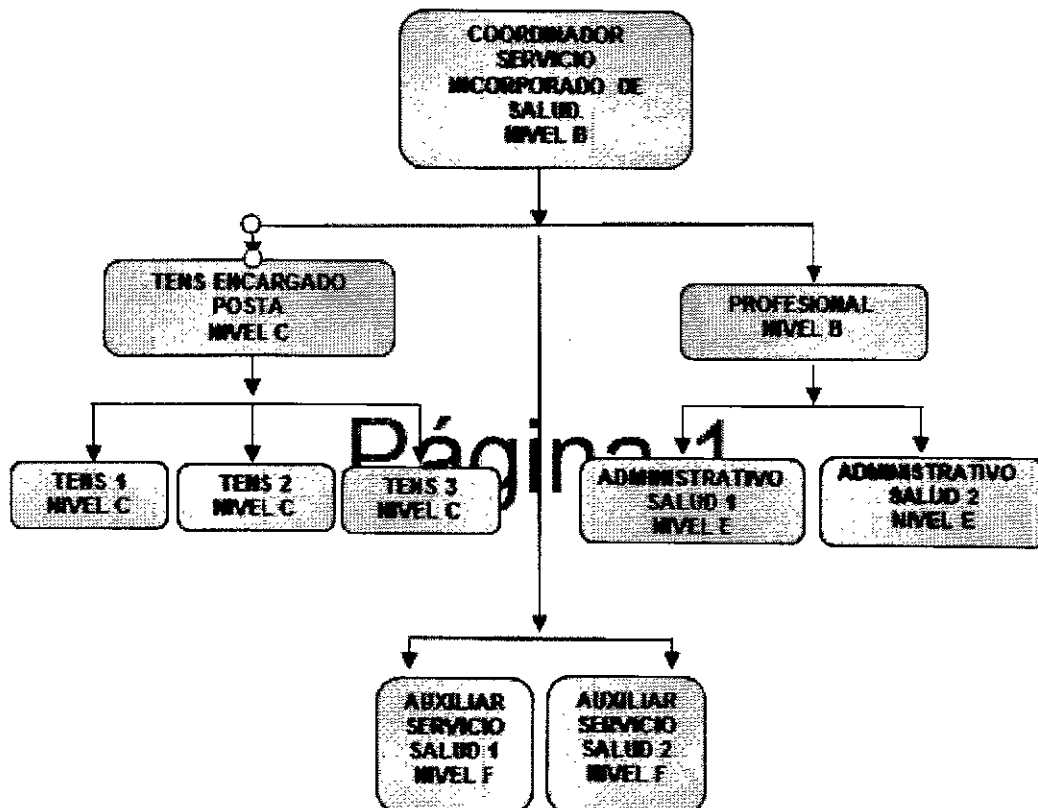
COORDINADOR SERVICIO INCORPORADO DE SALUD NIVEL B

TENS ENCARGADO POSTA NIVEL C

PROFESIONAL NIVEL B

TENS 1 NIVEL C

TENS 2 NIVEL C

TENS 3 NIVEL C

Página 1

ADMINISTRATIVO SALUD 1 NIVEL E

ADMINISTRATIVO SALUD 2 NIVEL E

AUXILIAR SERVICIO SALUD 1 NIVEL F

AUXILIAR SERVICIO SALUD 2 NIVEL F